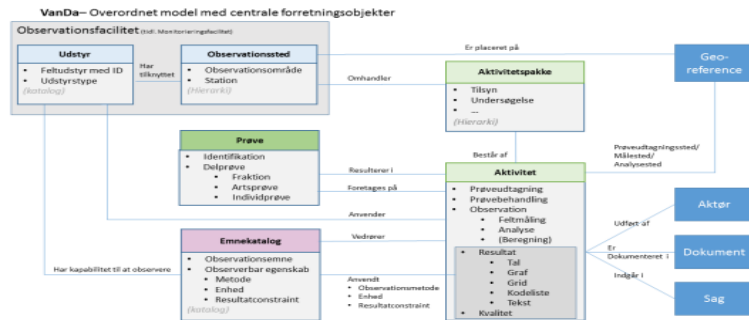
VanDa– Overordnet model med centrale forretningsobjekter

Observationsfacilitet (tidl. Monitoreringsfacilitet)

Udstyr
• Feltudstyr med ID
• Udstyrstype
(katalog)

Har tilknyttet

Observationssted
• Observationsområde
• Station
(Hierarki)

Er placeret på

Geo-reference

Omhandler

Aktivitetspakke
• Tilsyn
• Undersøgelse
• ...
(Hierarki)

Prøve
• Identifikation
• Delprøve
• Fraktion
• Artsprøve
• Individprøve

Består af

Prøveudtagningssted/ Målested/ Analysested

Resulterer i

Foretages på

Aktivitet
• Prøveudtagning
• Prøvebehandling
• Observation
• Feltmåling
• Analyse
• (Beregning)

Anvender

Udført af

Aktør

Emnekatalog
• Observationsemne
• Observerbar egenskab
• Metode
• Enhed
• Resultatconstraint
(katalog)

Vedrører

Har kapabilitet til at observere

Anvendt
• Observationsmetode
• Enhed
• Resultatconstraint

• Resultat
• Tal
• Graf
• Grid
• Kodeliste
• Tekst
• Kvalitet

Er Dokumenteret i

Dokument

Indgår i

Sag